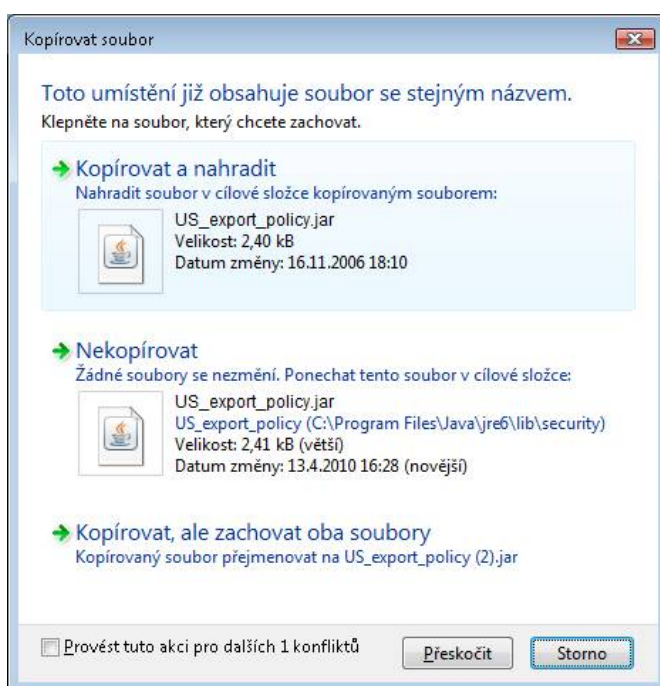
Kopírovat soubor

Toto umístění již obsahuje soubor se stejným názvem.
Klepněte na soubor, který chcete zachovat.

Kopírovat a nahradit
Nahradit soubor v cílové složce kopírovaným souborem:
US_export_policy.jar
Velikost: 2,40 kB
Datum změny: 16.11.2006 18:10

Nekopírovat
Žádné soubory se nezmění. Ponechat tento soubor v cílové složce:
US_export_policy.jar
US_export_policy (C:\Program Files\Java\jre6\lib\security)
Velikost: 2,41 kB (větší)
Datum změny: 13.4.2010 16:28 (novější)

Kopírovat, ale zachovat oba soubory
Kopírovaný soubor přejmenovat na US_export_policy (2).jar

Provést tuto akci pro dalších 1 konfliktů
Přeskočit
Storno